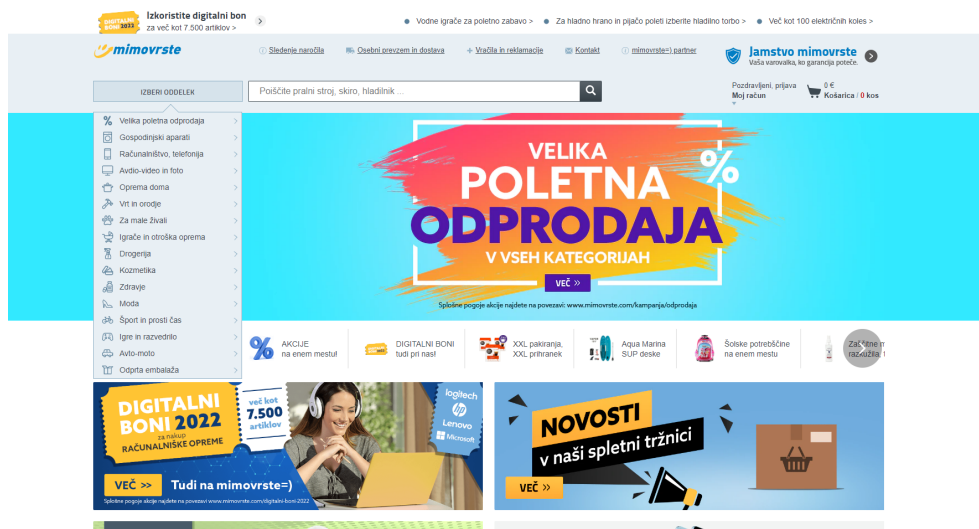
DIGITALNI BONI 2022 Izkoristite digitalni bon za več kot 7.500 artiklov >

Vodne igrače za poletno zabavo > Za hladno hrano in pijačo poleti izberite hladilno torbo > Več kot 100 električnih koles >

mimovrste Sledenje naročila Osebni prevzem in dostava Vračila in reklamacije Kontakt mimovrste=) partner

Jamstvo mimovrste Vaša varovalka, ko garancija poteče.

IZBERI ODDELEK

Poiščite pralni stroj, skiro, hladilnik ...

Pozdravljeni, prijava Moj račun

0 € Košarica / 0 kos

Velika poletna odprodaja
Gospodinjski aparati
Računalništvo, telefonija
Avdio-video in foto
Oprema doma
Vrt in orodje
Za male živali
Igrače in otroška oprema
Drogerija
Kozmetika
Zdravje
Moda
Šport in prosti čas
Igre in razvedrilo
Avto-moto
Odprta embalaža

VELIKA POLETNA ODPRODAJA V VSEH KATEGORIJAH %

VEČ >

Splošne pogoje akcije najdete na povezavi: www.mimovrste.com/kampanja/odprodaja

AKCIJE na enem mestu!

DIGITALNI BONI tudi pri nas!

XXL pakiranja, XXL prihranek

Aqua Marina SUP deske

Šolske potrebščine na enem mestu

Začetne m razkužila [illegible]

DIGITALNI BONI 2022 za nakup RAČUNALNIŠKE OPREME

več kot 7.500 artiklov

logitech hp Lenovo Microsoft

VEČ >> Tudi na mimovrste=)

Splošne pogoje akcije najdete na povezavi www.mimovrste.com/digitalni-boni-2022

NOVOSTI v naši spletni tržnici

VEČ >>